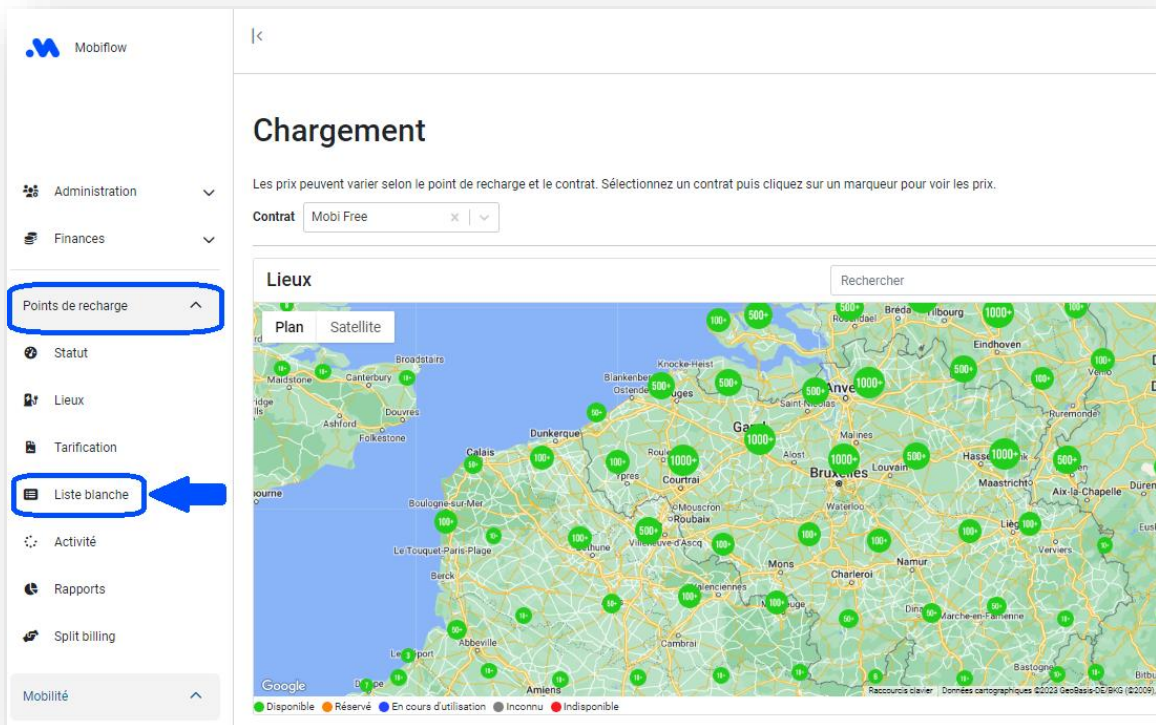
Mobiflow

Administration

Finances

Points de recharge

Statut

Lieux

Tarification

Liste blanche

Activité

Rapports

Split billing

Mobilité

|<

Chargement

Les prix peuvent varier selon le point de recharge et le contrat. Sélectionnez un contrat puis cliquez sur un marqueur pour voir les prix.

Contrat Mobi Free

Lieux

Rechercher

Plan Satellite

Broadstairs Maidstone Canterbury Douvres Ashford Folkestone Calais Boulogne-sur-Mer Le Touquet-Paris-Plage Berck Abbeville Amiens Dunkerque Knocke-Heist Blankenberge Ostende Bruges Ypres Courtrai Roubaix Mouscron Villeneuve-d'Ascq Béthune Valenciennes Cambrai Maubeuge Mons Charleroi Namur Dinant Marche-en-Famenne Bastogne Gand Anvers Saint-Nicolas Malines Alost Bruxelles Louvain Waterloo Hasselt Maastricht Liège Verviers Aix-la-Chapelle Eindhoven Roosendaal Breda Tilbourg Ruremonde Venlo Düren Eus Bitbu

100+ 500+ 1000+

Google Raccourcis clavier Données cartographiques ©2023 GeoBasis-DE/BKG (©2009)

Disponible Réservé En cours d'utilisation Inconnu Indisponible